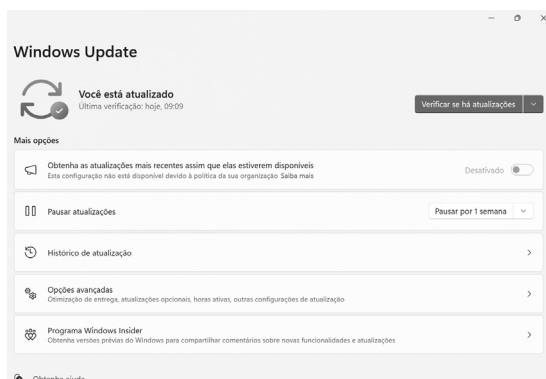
Windows Update

Você está atualizado
Última verificação: hoje, 09:09

Verificar se há atualizações

Mais opções

Obtenha as atualizações mais recentes assim que elas estiverem disponíveis
Esta configuração não está disponível devido à política da sua organização Saiba mais

Desativado

Pausar atualizações

Pausar por 1 semana

Histórico de atualização

Opções avançadas
Otimização de entrega, atualizações opcionais, horas ativas, outras configurações de atualização

Programa Windows Insider
Obtenha versões prévias do Windows para compartilhar comentários sobre novas funcionalidades e atualizações

Obtenha ajuda